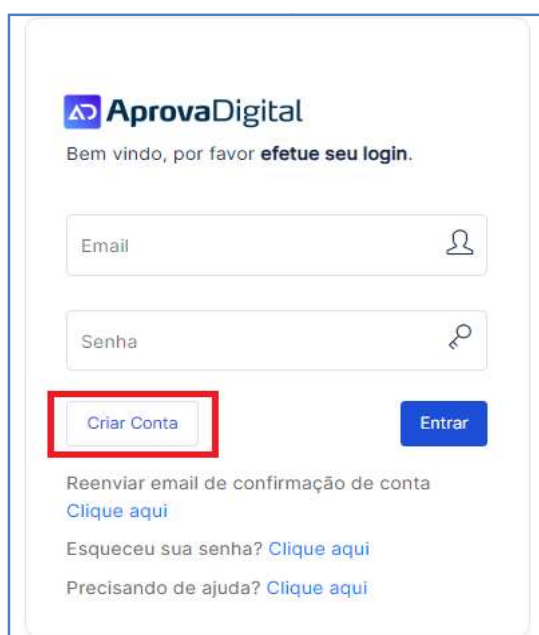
AprovaDigital

Bem vindo, por favor **efetue seu login**.

Email

Senha

Criar Conta

Entrar

Reenviar email de confirmação de conta
Clique aqui

Esqueceu sua senha? Clique aqui

Precisando de ajuda? Clique aqui